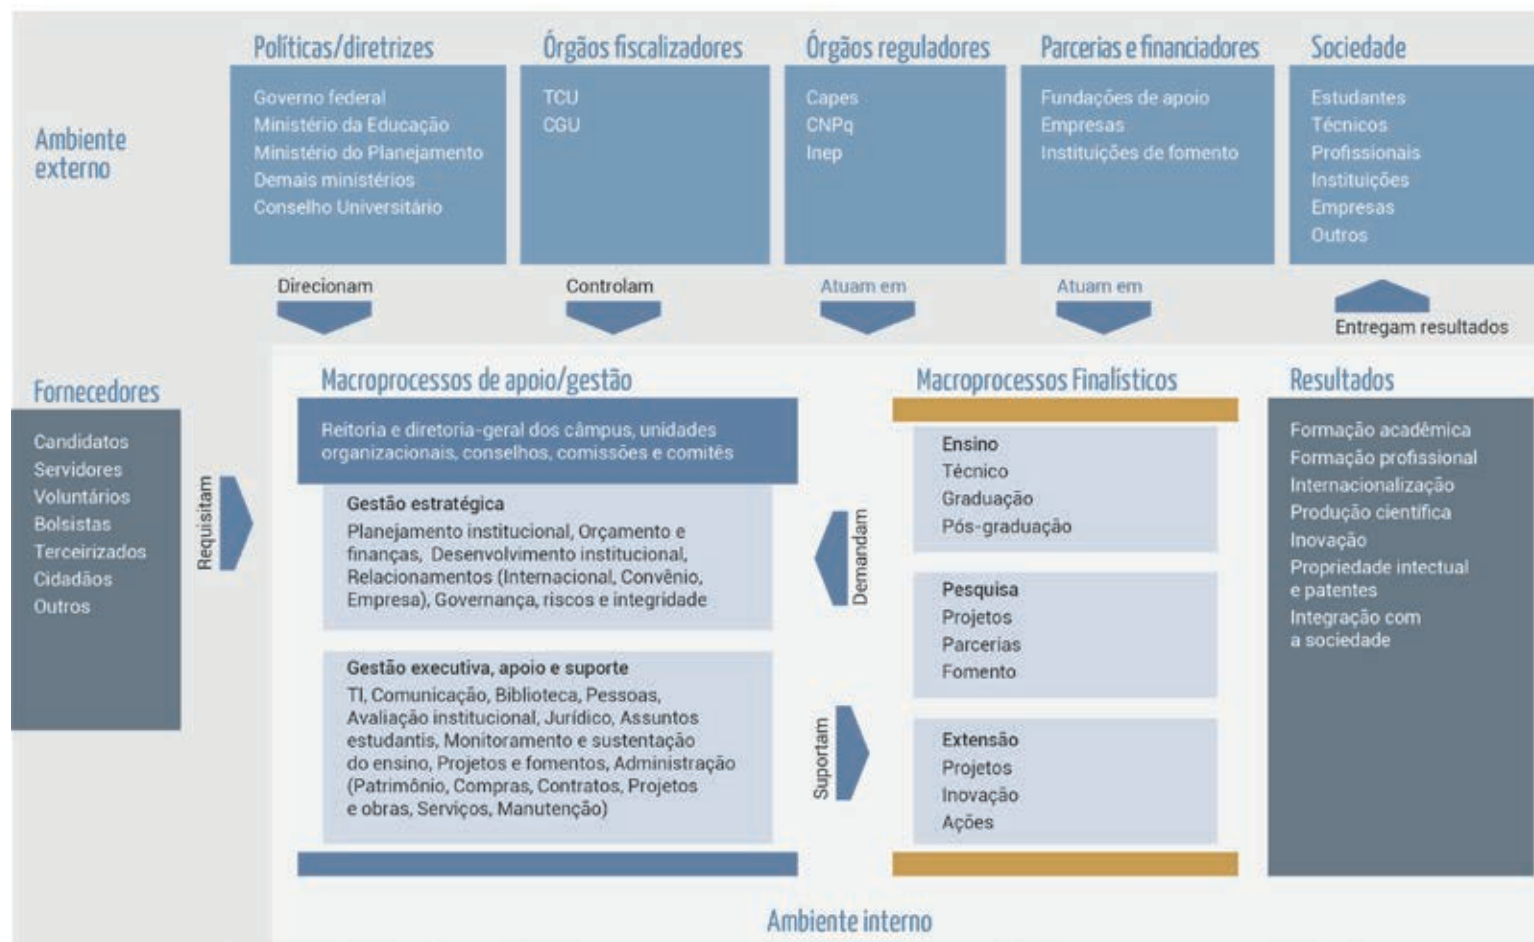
Ambiente externo

Políticas/diretrizes
Governo federal
Ministério da Educação
Ministério do Planejamento
Demais ministérios
Conselho Universitário

Órgãos fiscalizadores
TCU
CGU

Órgãos reguladores
Capes
CNPq
Inep

Parcerias e financiadores
Fundações de apoio
Empresas
Instituições de fomento

Sociedade
Estudantes
Técnicos
Profissionais
Instituições
Empresas
Outros

Direcionam
Controlam
Atuam em
Atuam em
Entregam resultados

Fornecedores
Candidatos
Servidores
Voluntários
Bolsistas
Terceirizados
Cidadãos
Outros

Requisitam

Macroprocessos de apoio/gestão
Reitoria e diretoria-geral dos câmpus, unidades organizacionais, conselhos, comissões e comitês

Gestão estratégica
Planejamento institucional, Orçamento e finanças, Desenvolvimento institucional, Relacionamentos (Internacional, Convênio, Empresa), Governança, riscos e integridade

Gestão executiva, apoio e suporte
TI, Comunicação, Biblioteca, Pessoas, Avaliação institucional, Jurídico, Assuntos estudantis, Monitoramento e sustentação do ensino, Projetos e fomentos, Administração (Patrimônio, Compras, Contratos, Projetos e obras, Serviços, Manutenção)

Demandam
Suportam

Macroprocessos Finalísticos
Ensino
Técnico
Graduação
Pós-graduação

Pesquisa
Projetos
Parcerias
Fomento

Extensão
Projetos
Inovação
Ações

Resultados
Formação acadêmica
Formação profissional
Internacionalização
Produção científica
Inovação
Propriedade intectual e patentes
Integração com a sociedade

Ambiente interno